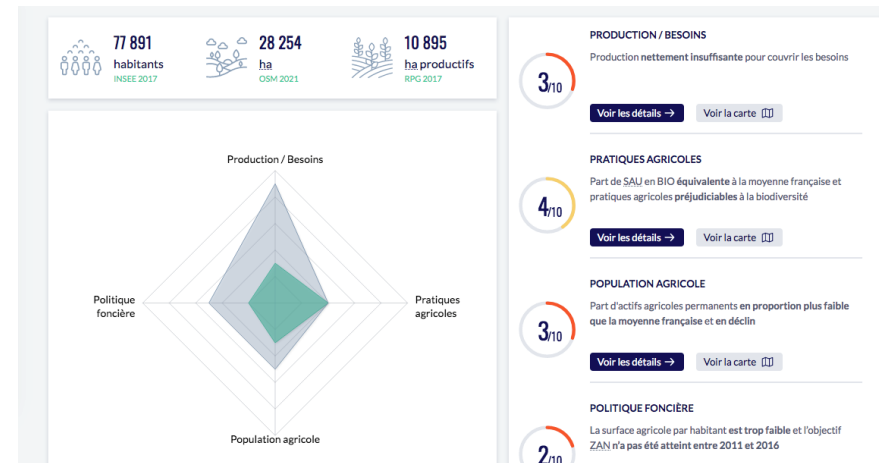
77 891
habitants
INSEE 2017

28 254
ha
OSM 2021

10 895
ha productifs
RPG 2017

Production / Besoins

Politique foncière

Pratiques agricoles

Population agricole

3/10

PRODUCTION / BESOINS

Production nettement insuffisante pour couvrir les besoins

Voir les détails →
Voir la carte

4/10

PRATIQUES AGRICOLES

Part de SAU en BIO équivalente à la moyenne française et pratiques agricoles préjudiciables à la biodiversité

Voir les détails →
Voir la carte

3/10

POPULATION AGRICOLE

Part d'actifs agricoles permanents en proportion plus faible que la moyenne française et en déclin

Voir les détails →
Voir la carte

2/10

POLITIQUE FONCIÈRE

La surface agricole par habitant est trop faible et l'objectif ZAN n'a pas été atteint entre 2011 et 2016